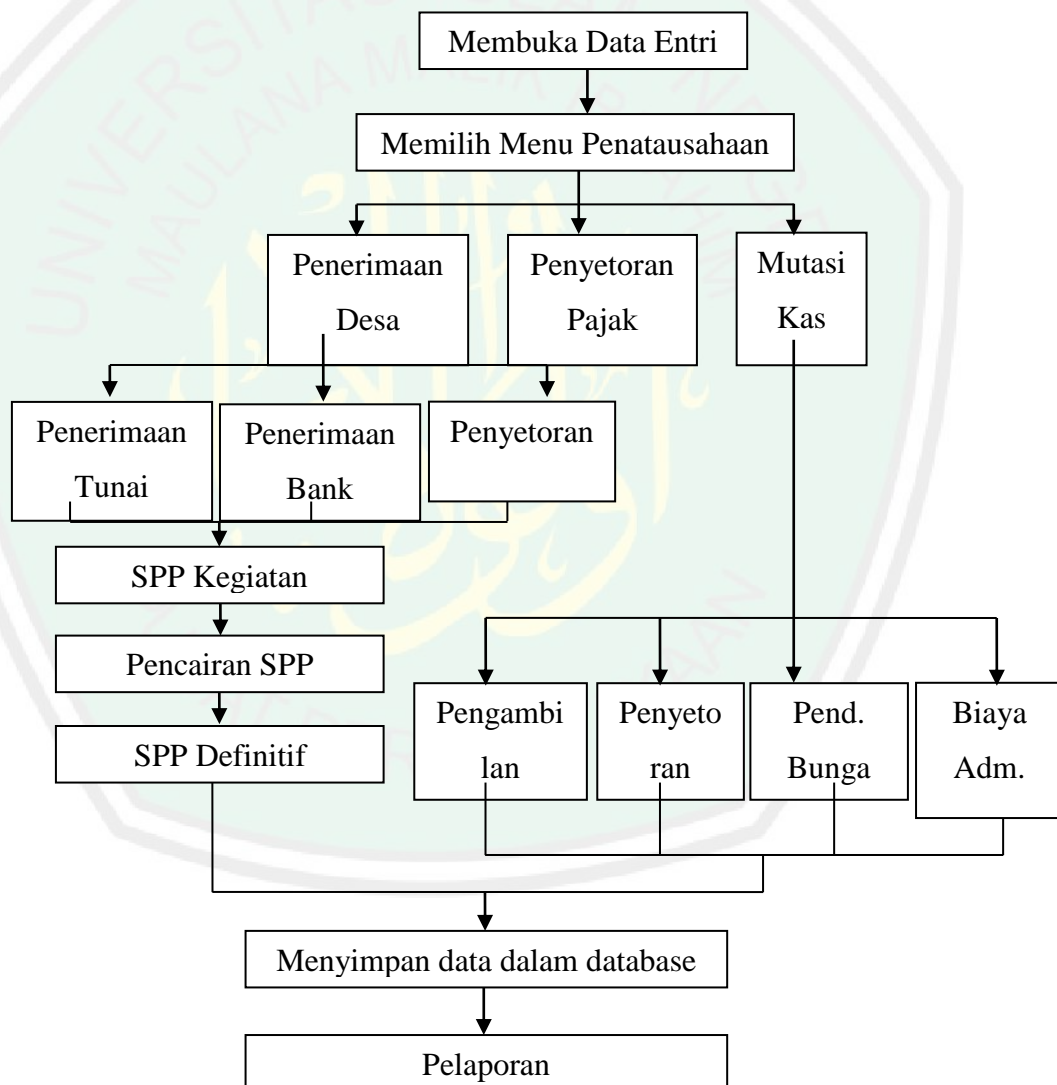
Membuka Data Entri

Memilih Menu Penatausahaan

Penerimaan Desa

Penyetoran Pajak

Mutasi Kas

Penerimaan Tunai

Penerimaan Bank

Penyetoran

SPP Kegiatan

Pencairan SPP

SPP Definitif

Pengambi lan

Penyeto ran

Pend. Bunga

Biaya Adm.

Menyimpan data dalam database

Pelaporan